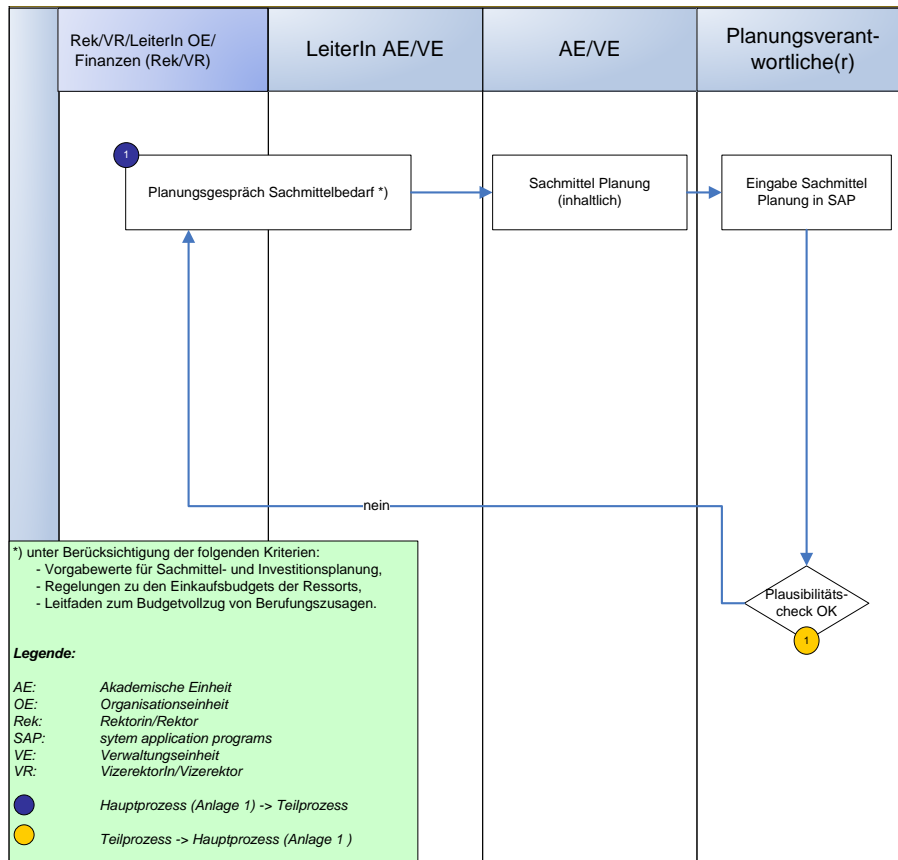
| Rek/VR/LeiterIn OE/ Finanzen (Rek/VR) | LeiterIn AE/VE | AE/VE | Planungsverant-wortliche(r) |
|---|---|---|---|

1

Planungsgespräch Sachmittelbedarf *)

Sachmittel Planung (inhaltlich)

Eingabe Sachmittel Planung in SAP

nein

Plausibilitäts-check OK

1

*) unter Berücksichtigung der folgenden Kriterien:
- Vorgabewerte für Sachmittel- und Investitionsplanung,
- Regelungen zu den Einkaufsbudgets der Ressorts,
- Leitfaden zum Budgetvollzug von Berufungszusagen.

Legende:

AE: Akademische Einheit
OE: Organisationseinheit
Rek: Rektorin/Rektor
SAP: sytem application programs
VE: Verwaltungseinheit
VR: VizerektorIn/Vizerektor

Hauptprozess (Anlage 1) -> Teilprozess

Teilprozess -> Hauptprozess (Anlage 1 )